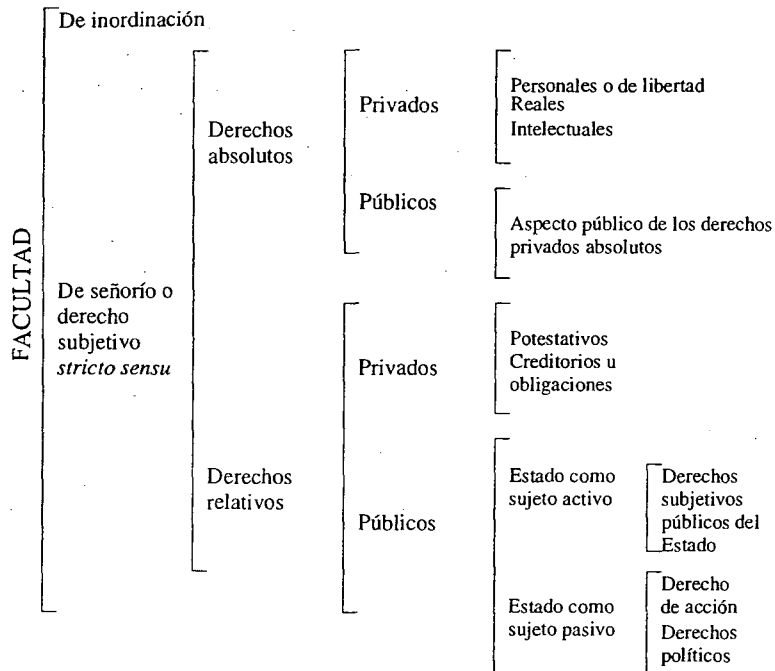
FACULTAD

De inordinación

De señorío o derecho subjetivo *stricto sensu*

Derechos absolutos

Privados

Personales o de libertad
Reales
Intelectuales

Públicos

Aspecto público de los derechos privados absolutos

Derechos relativos

Privados

Potestativos
Creditorios u obligaciones

Públicos

Estado como sujeto activo

Derechos subjetivos públicos del Estado

Estado como sujeto pasivo

Derecho de acción
Derechos políticos